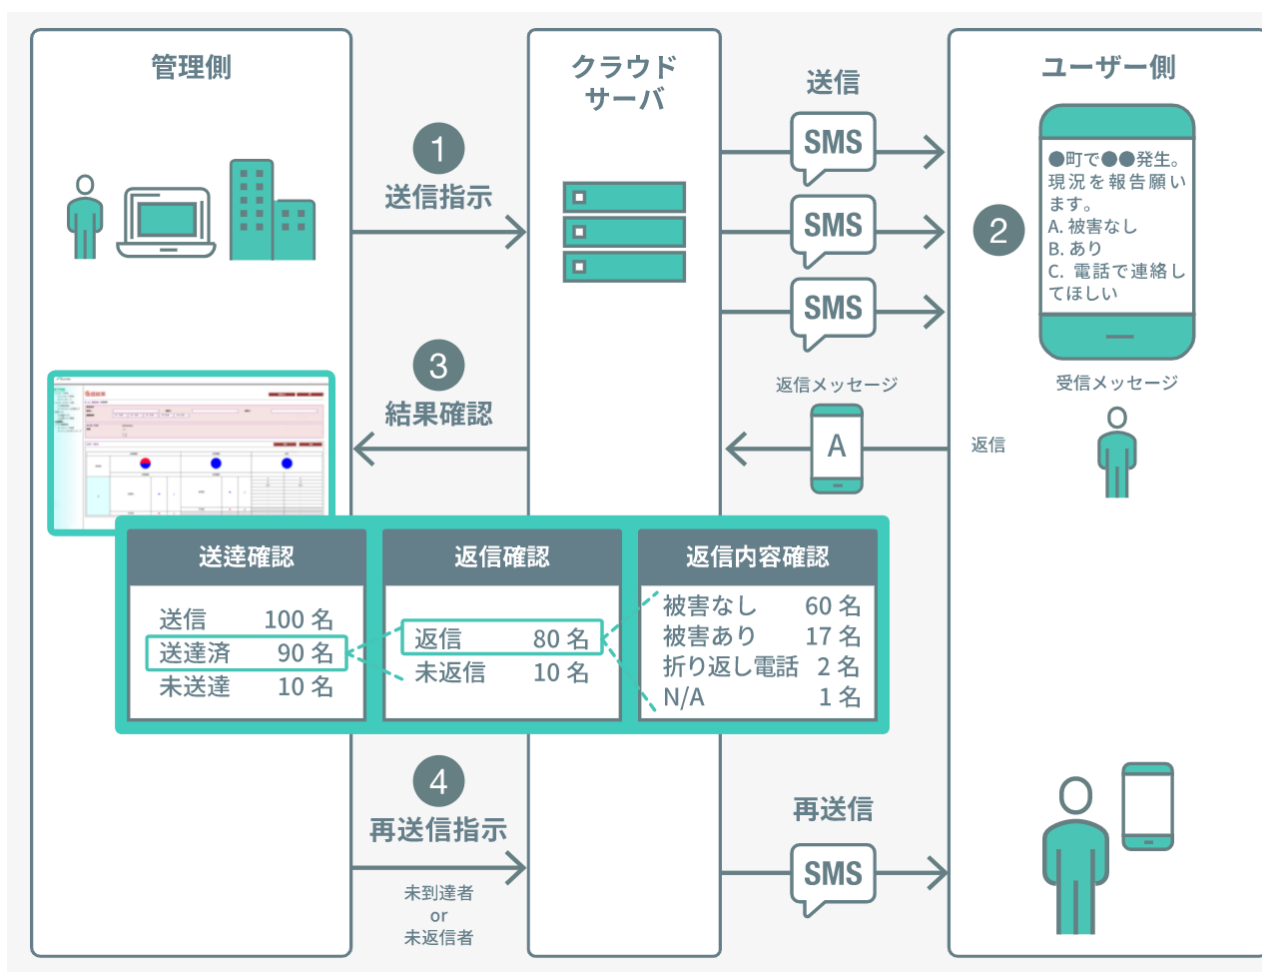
管理側

クラウドサーバ

ユーザー側

1
送信指示

送信
SMS
SMS
SMS

2

●町で●●発生。現況を報告願います。
A. 被害なし
B. あり
C. 電話で連絡してほしい

受信メッセージ

3
結果確認

返信メッセージ
A

返信

| 送達確認 | |
|---|---|
| 送信 | 100 名 |
| 送達済 | 90 名 |
| 未送達 | 10 名 |

| 返信確認 | |
|---|---|
| 返信 | 80 名 |
| 未返信 | 10 名 |

| 返信内容確認 | |
|---|---|
| 被害なし | 60 名 |
| 被害あり | 17 名 |
| 折り返し電話 | 2 名 |
| N/A | 1 名 |

4
再送信指示

未到達者
or
未返信者

再送信
SMS